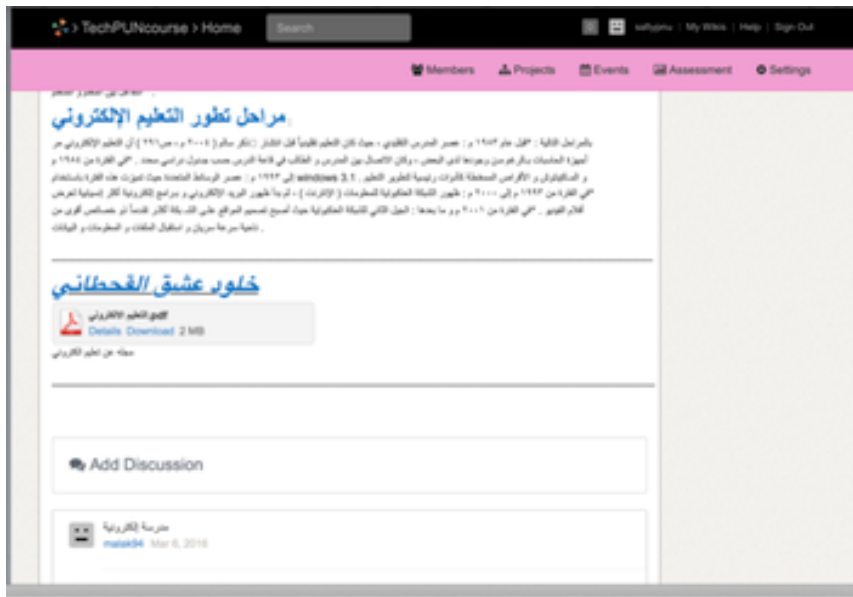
> TechPUNcourse > Home

Search

sallyonu | My Wikis | Help | Sign Out

Members Projects Events Assessment Settings

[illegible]

مراحل تطور التعليم الإلكتروني

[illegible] windows 3.1 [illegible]

خلود عشق القحطاني

pdf.التعليم الالكتروني
Details Download 2 MB

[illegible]

Add Discussion

مدرسة إلكترونية
malak94 Mar 6, 2016